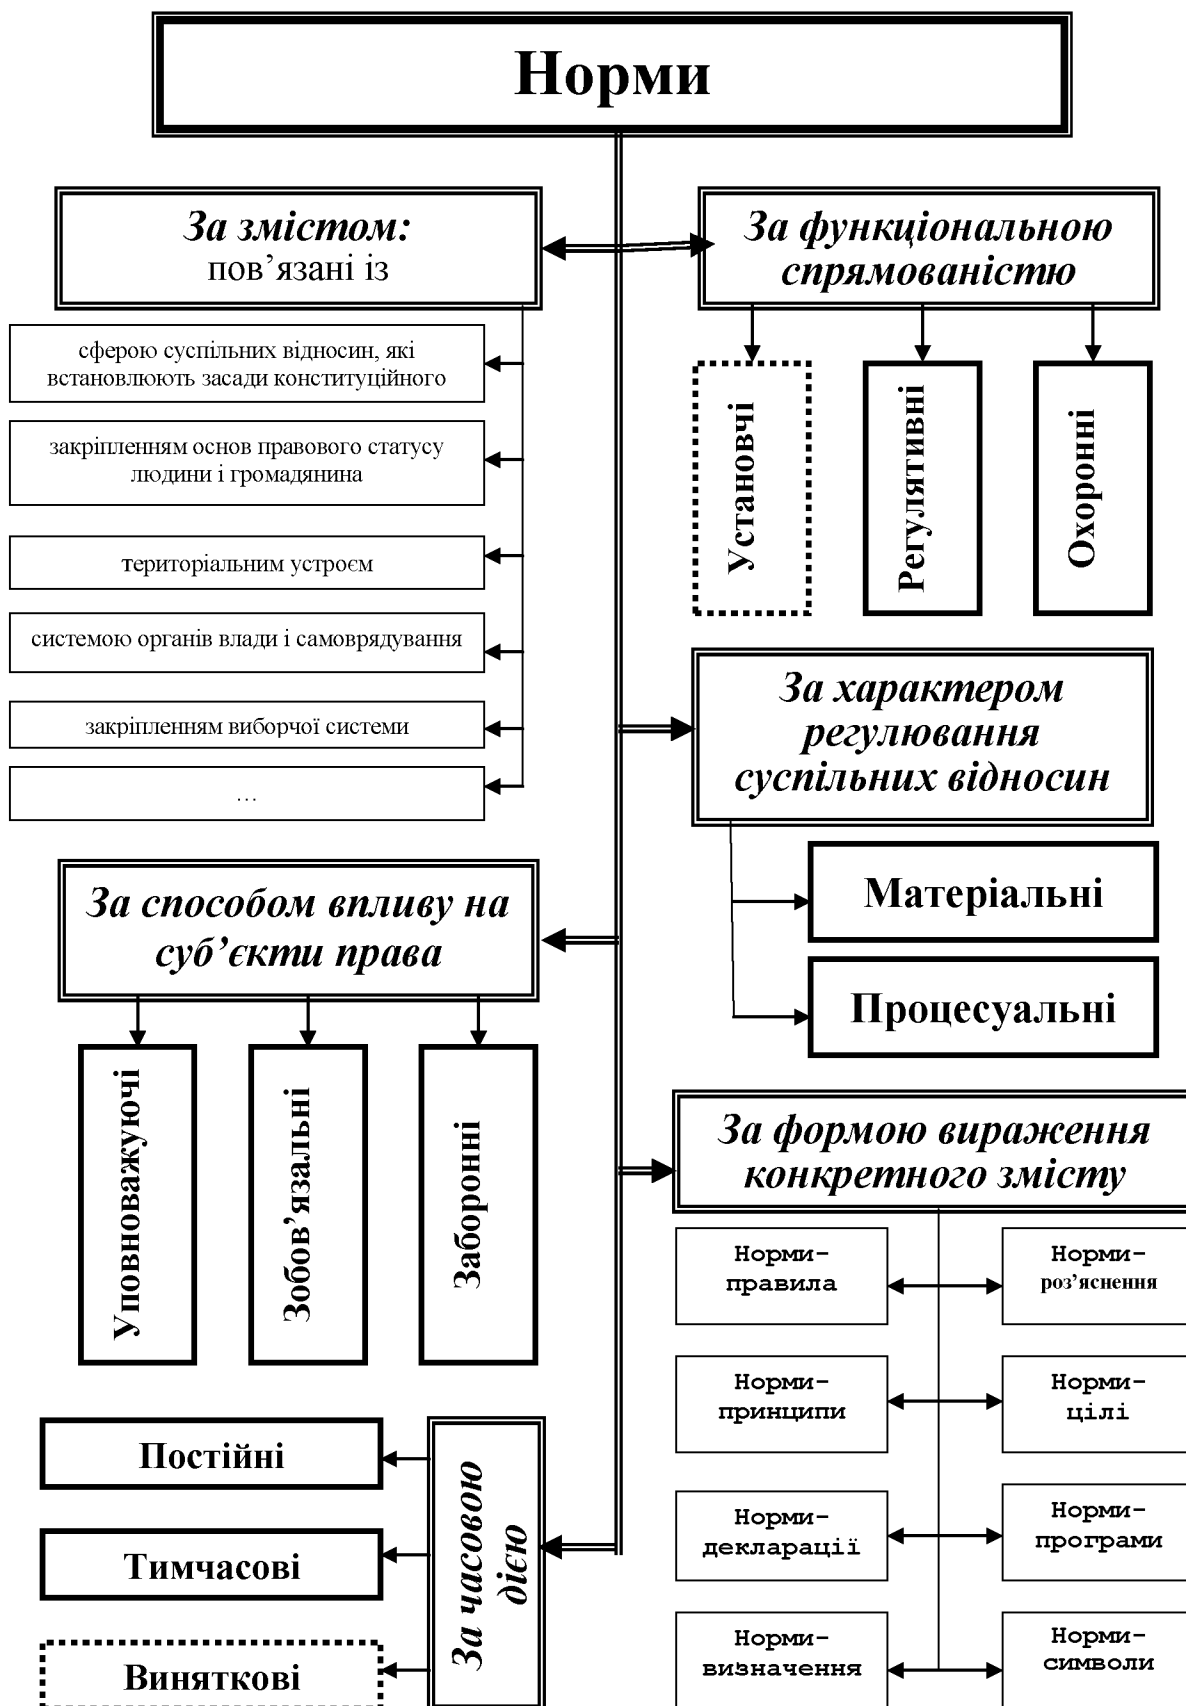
Норми

За змістом: пов’язані із

сферою суспільних відносин, які встановлюють засади конституційного

закріпленням основ правового статусу людини і громадянина

територіальним устроєм

системою органів влади і самоврядування

закріпленням виборчої системи

…

За функціональною спрямованістю

Установчі

Регулятивні

Охоронні

За характером регулювання суспільних відносин

Матеріальні

Процесуальні

За способом впливу на суб’єкти права

Уповноважуючі

Зобов’язальні

Заборонні

За формою вираження конкретного змісту

Норми-правила

Норми-роз’яснення

Норми-принципи

Норми-цілі

Норми-декларації

Норми-програми

Норми-визначення

Норми-символи

За часовою дією

Постійні

Тимчасові

Виняткові